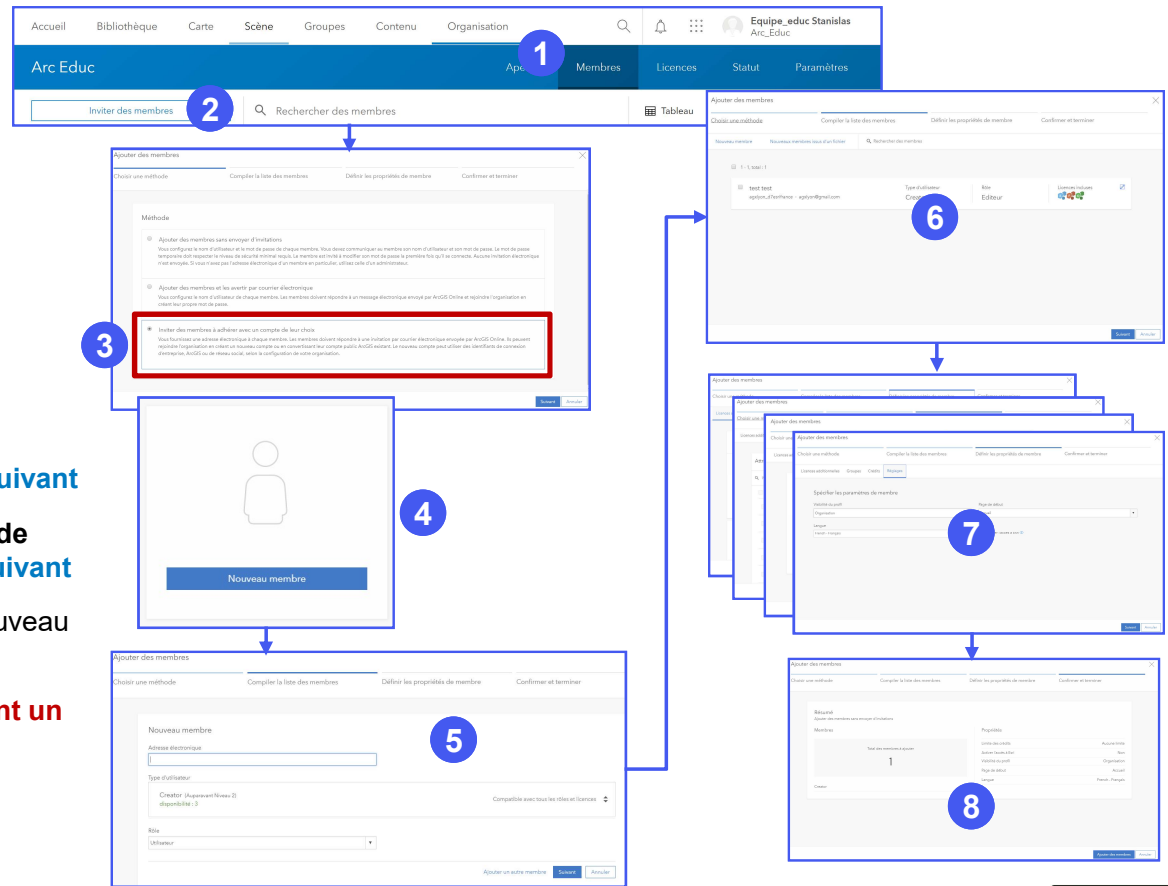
Accueil Bibliothèque Carte Scène Groupes Contenu Organisation

Equipe_educ Stanislas
Arc_Educ

Arc Educ

1

Aperçu Membres Licences Statut Paramètres

Inviter des membres

2

Rechercher des membres

Tableau

Ajouter des membres

Choisir une méthode Compiler la liste des membres Définir les propriétés de membre Confirmer et terminer

Méthode

Ajouter des membres sans envoyer d'invitations

Ajouter des membres et les avertir par courrier électronique

3

Inviter des membres à adhérer avec un compte de leur choix

Suivant Annuler

4

Nouveau membre

uivant

de
uivant

uveau

nt un

Ajouter des membres

Choisir une méthode Compiler la liste des membres Définir les propriétés de membre Confirmer et terminer

Nouveau membre

Adresse électronique

Type d'utilisateur

Creator (Auparavant Niveau 2)
disponibilité : 3

Compatible avec tous les rôles et licences

5

Rôle

Utilisateur

Ajouter un autre membre Suivant Annuler

Ajouter des membres

Choisir une méthode Compiler la liste des membres Définir les propriétés de membre Confirmer et terminer

Nouveau membre Nouveaux membres issus d'un fichier Rechercher des membres

1 - 1 total : 1

test test
Type d'utilisateur
Creator
Rôle
Editeur
Licences incluses

6

Suivant Annuler

Ajouter des membres

Ajouter des membres

Ajouter des membres

Ajouter des membres

Choisir une méthode Compiler la liste des membres Définir les propriétés de membre Confirmer et terminer

Licences additionnelles Groupes Crédits Réglages

Spécifier les paramètres de membre

Visibilité du profil
Organisation
Page de début

Langue

7

Suivant Annuler

Ajouter des membres

Choisir une méthode Compiler la liste des membres Définir les propriétés de membre Confirmer et terminer

Résumé
Ajouter des membres sans envoyer d'invitations

Membres

Total des membres à ajouter
1

Creator

Propriétés

8

Ajouter des membres Annuler